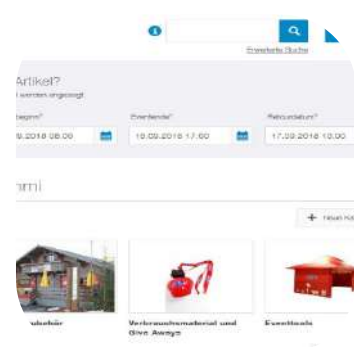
Erweiterte Suche

Artikel?

t werden angezeigt

beginn*
9.2018 08:00

Eventende*
10.09.2018 17:00

Retourdatum*
17.09.2018 10:00

nmi

+ Neue Ka

zubehör

Verbrauchsmaterial und Give Aways

Eventtools